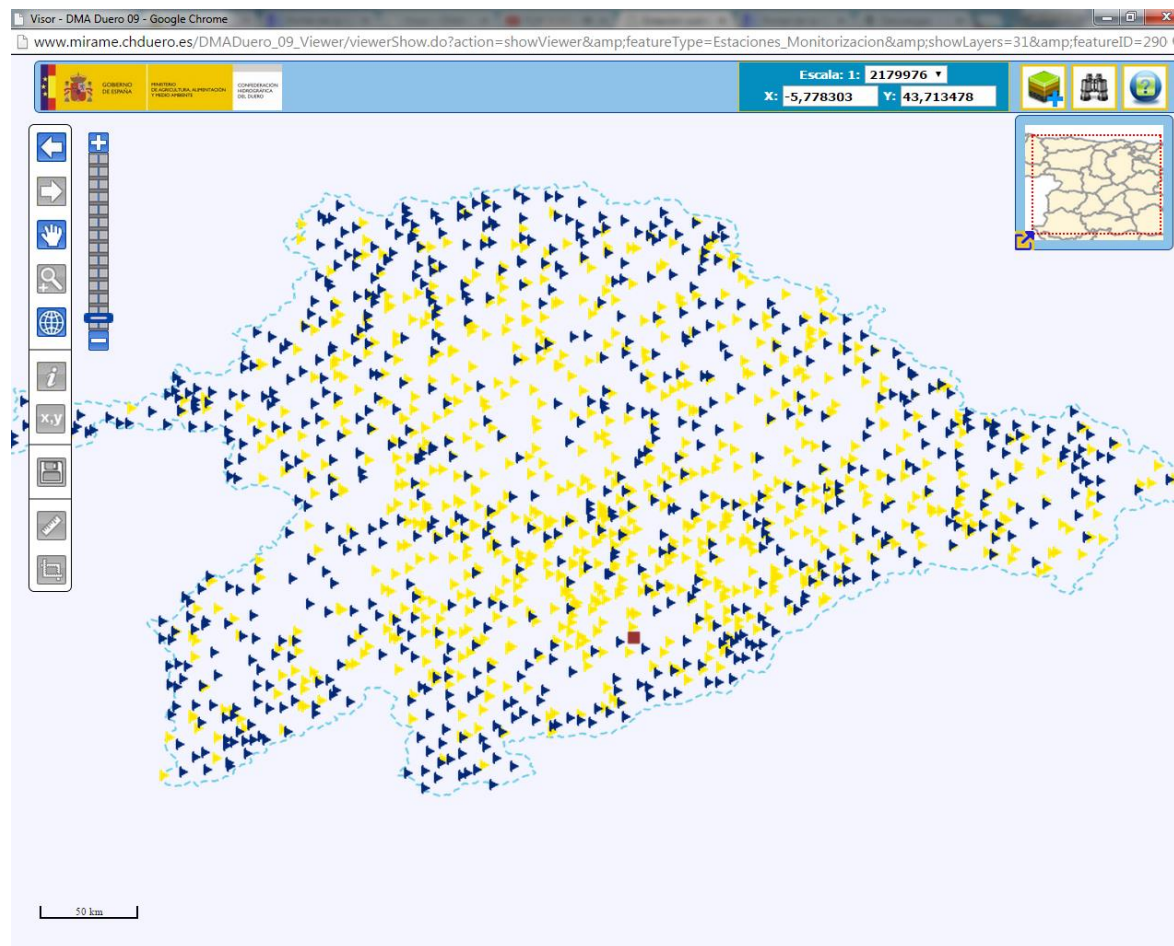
Visor - DMA Duero 09 - Google Chrome

www.mirame.chduero.es/DMADuero_09_Viewer/viewerShow.do?action=showViewer&amp;featureType=Estaciones_Monitorizacion&amp;showLayers=31&amp;featureID=290

GOBIERNO DE ESPAÑA

MINISTERIO DE AGRICULTURA, ALIMENTACIÓN Y MEDIO AMBIENTE

CONFEDERACIÓN HIDROGRÁFICA DEL DUERO

Escala: 1: 2179976

X: -5,778303 Y: 43,713478

x,y

50 km